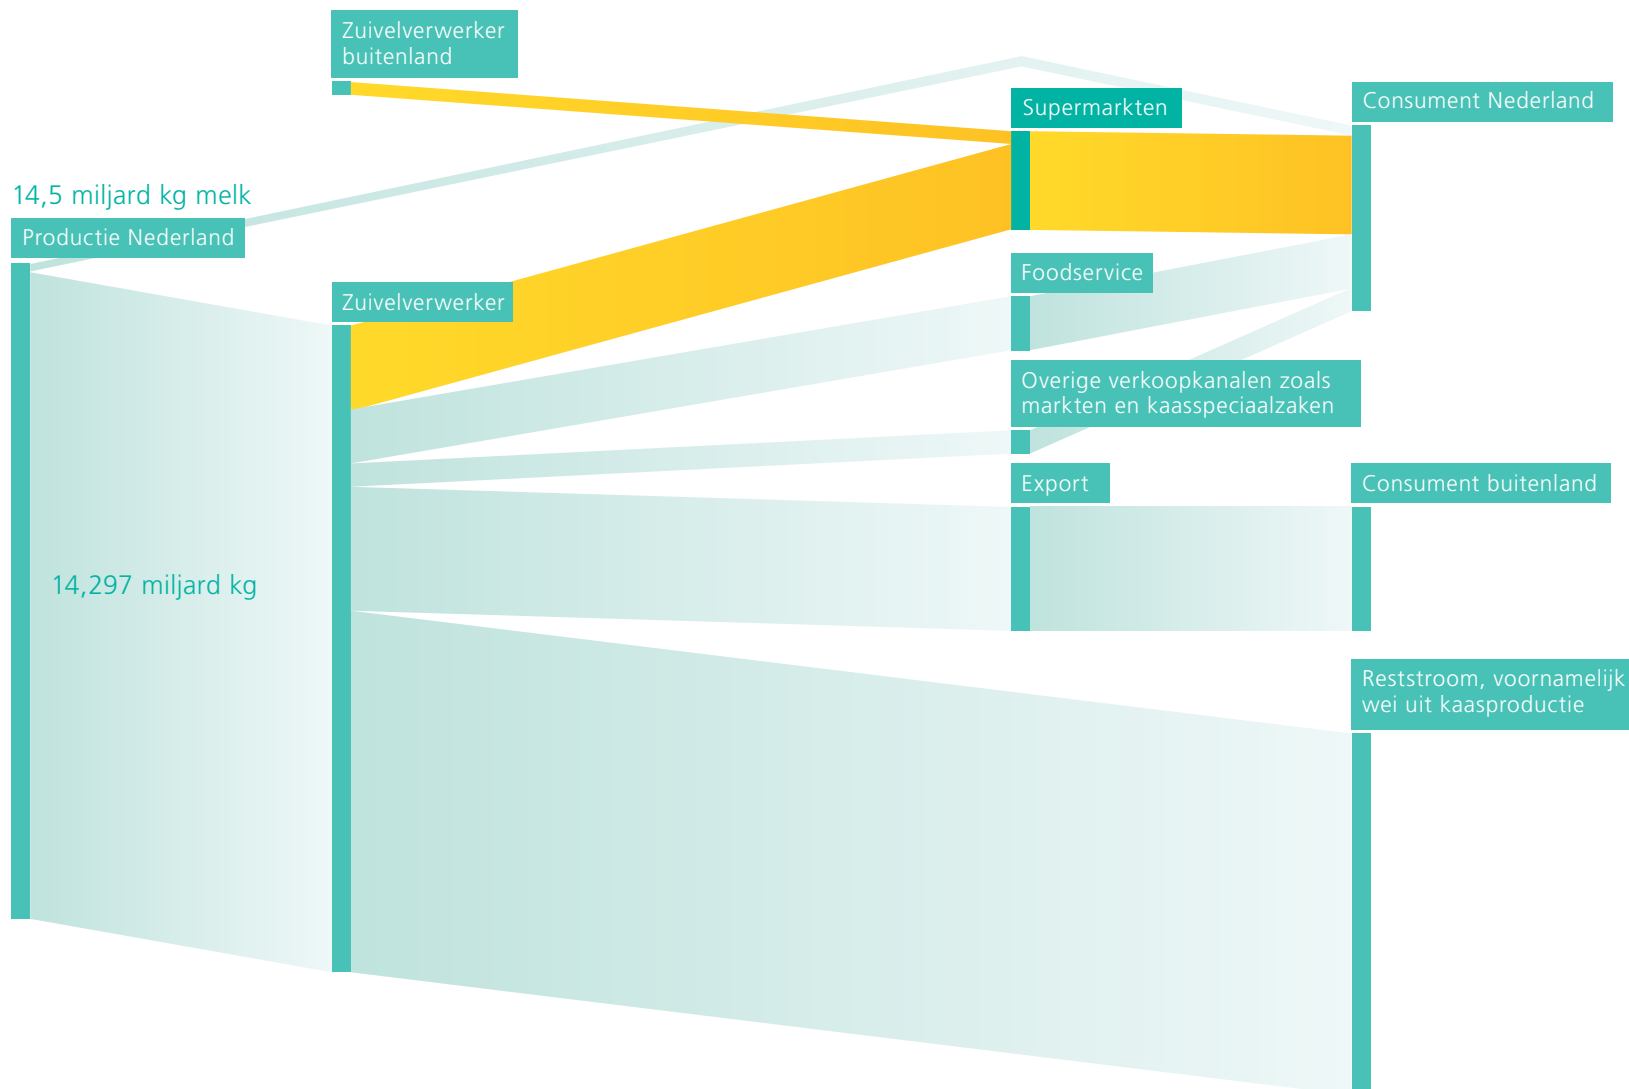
Zuivelverwerker buitenland

Supermarkten

Consument Nederland

14,5 miljard kg melk

Productie Nederland

Zuivelverwerker

Foodservice

Overige verkoopkanalen zoals markten en kaasspeciaalzaken

Export

Consument buitenland

14,297 miljard kg

Reststroom, voornamelijk wei uit kaasproductie